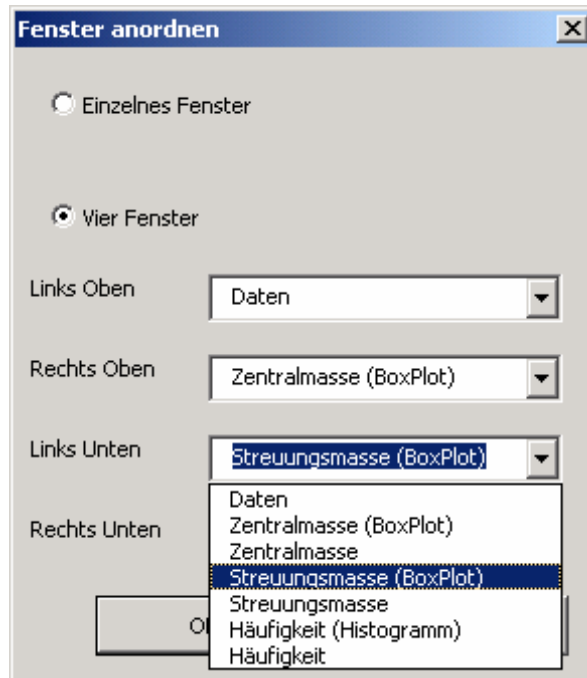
Fenster anordnen

Einzelnes Fenster

Vier Fenster

Links Oben
Daten

Rechts Oben
Zentralmasse (BoxPlot)

Links Unten
Streuungsmasse (BoxPlot)

Rechts Unten

Daten
Zentralmasse (BoxPlot)
Zentralmasse
Streuungsmasse (BoxPlot)
Streuungsmasse
Häufigkeit (Histogramm)
Häufigkeit

O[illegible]